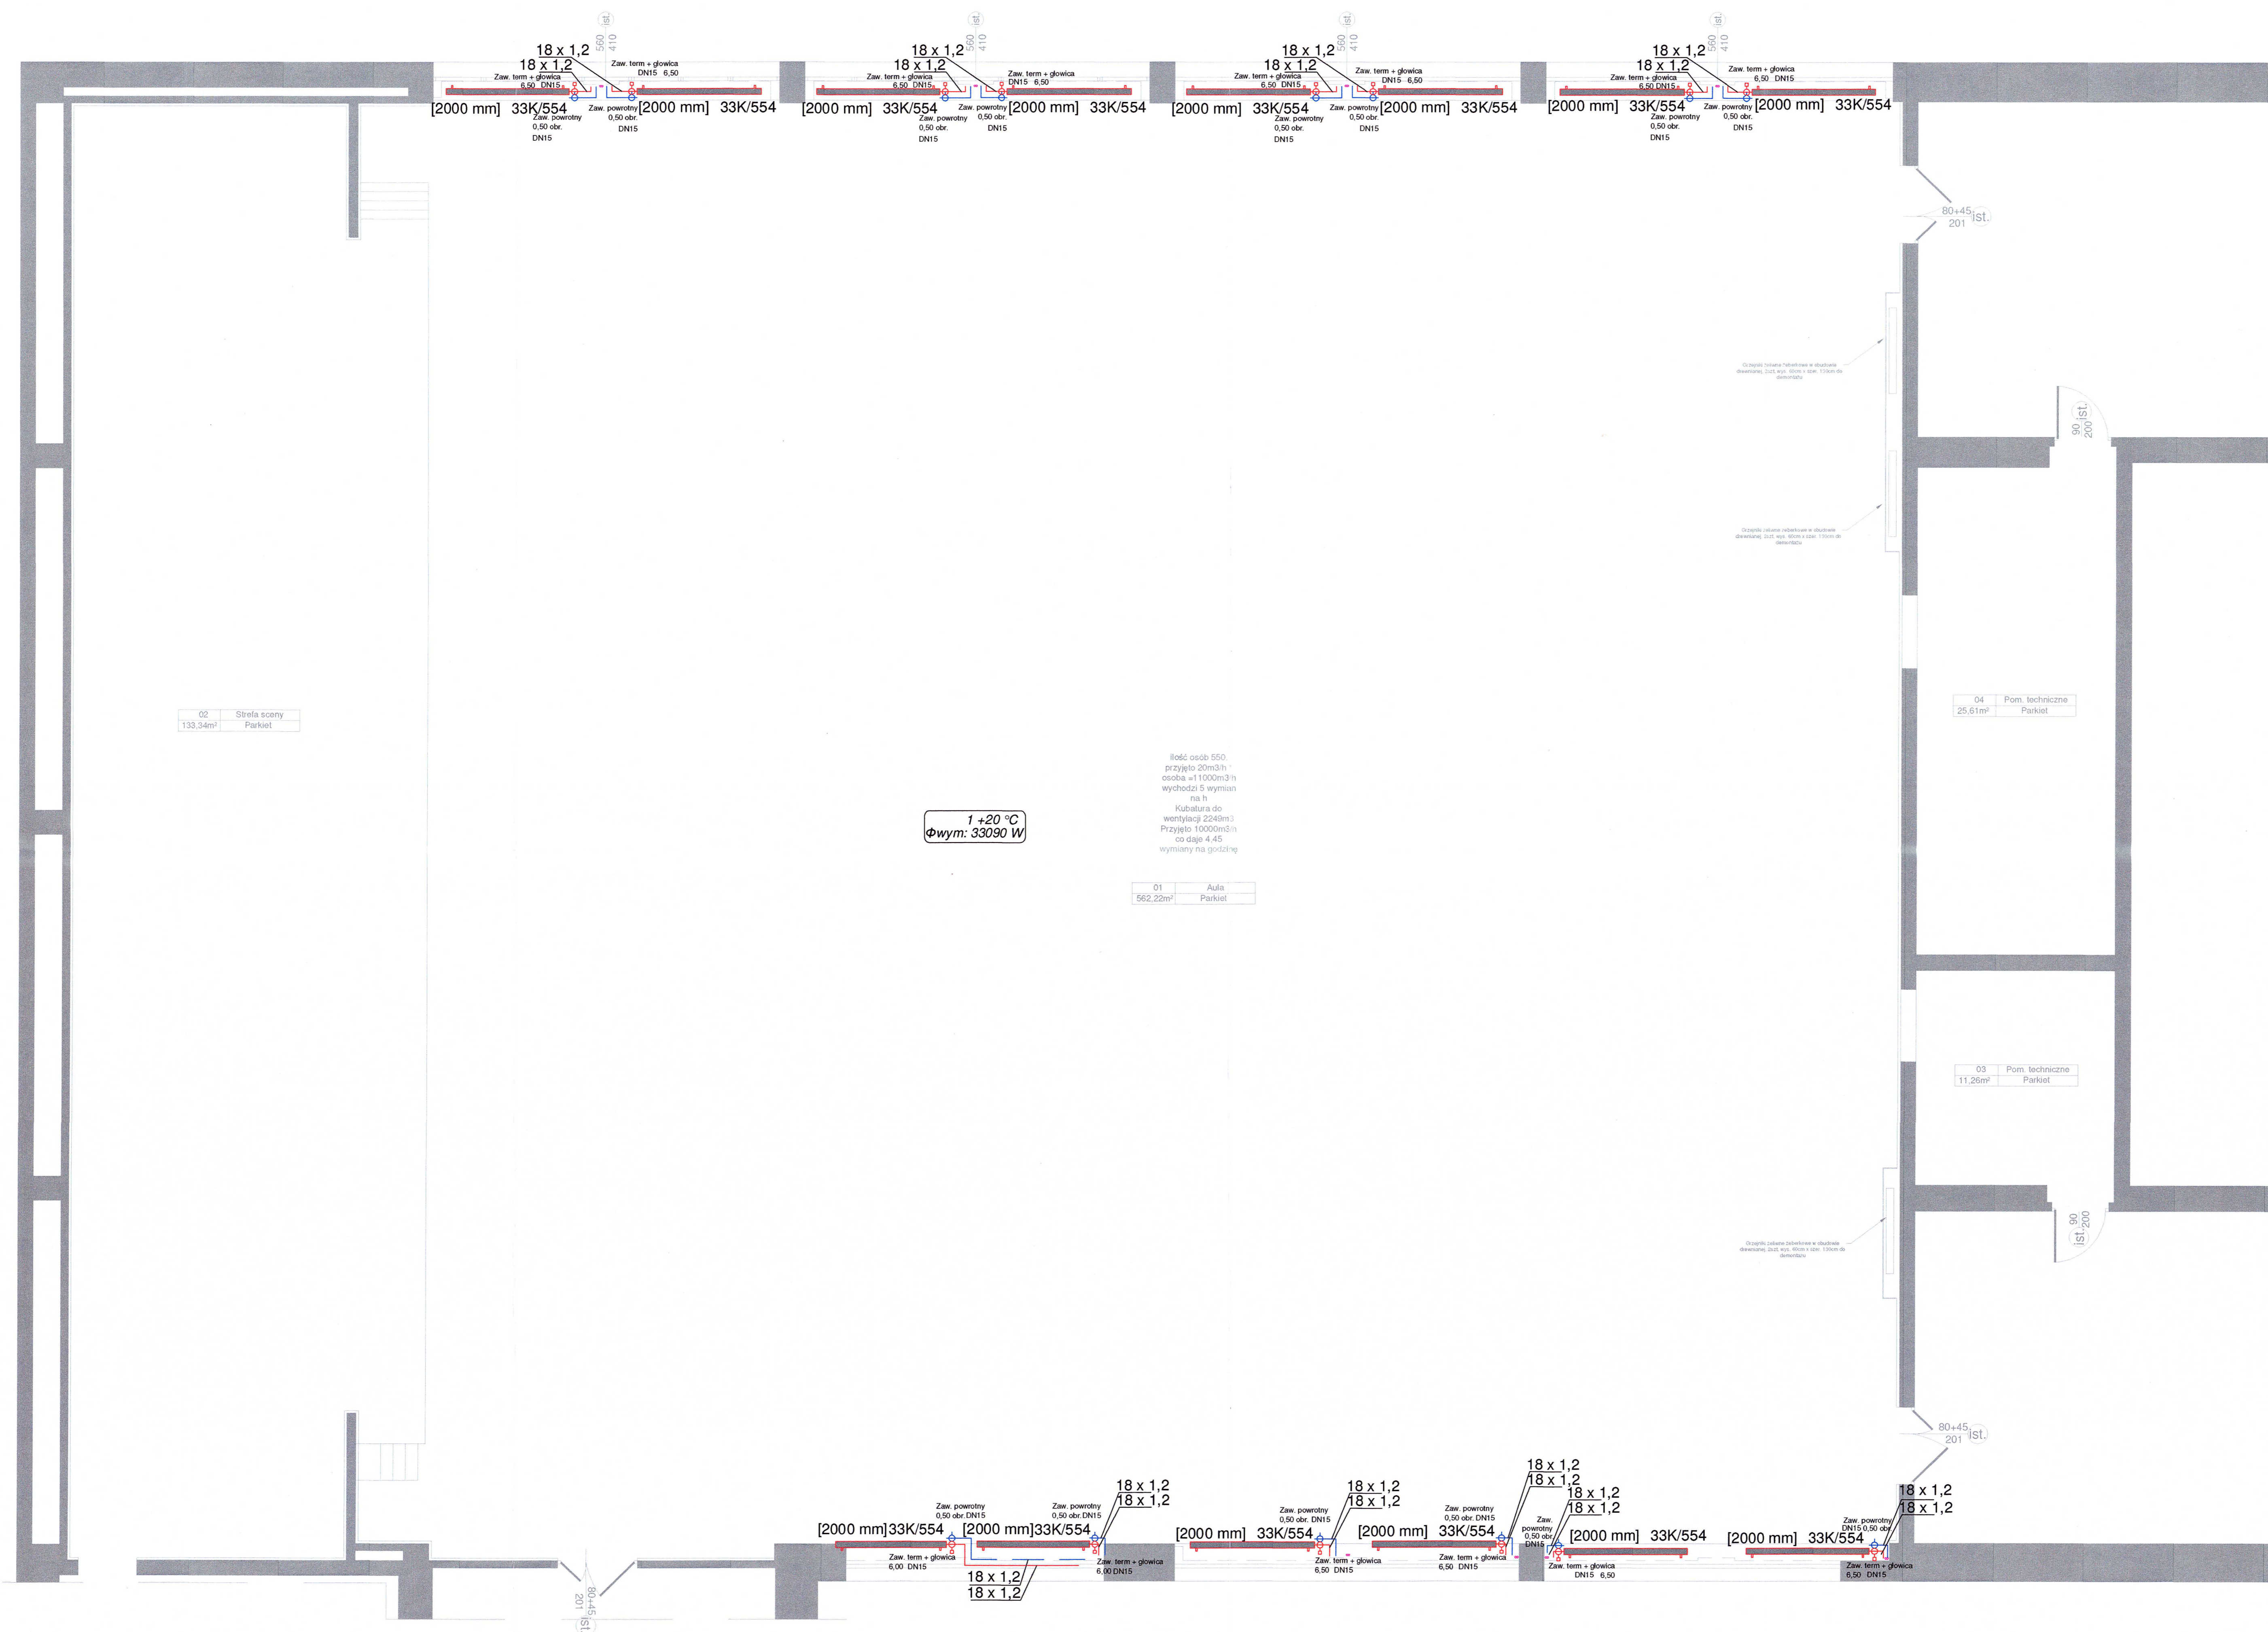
ist. 560 410
18 x 1,2
18 x 1,2
Zaw. term + głowica 6,50 DN15
Zaw. term + głowica DN15 6,50
[2000 mm] 33K/554
Zaw. powrotny 0,50 obr. DN15
Zaw. powrotny 0,50 obr. DN15
[2000 mm] 33K/554

ist. 560 410
18 x 1,2
18 x 1,2
Zaw. term + głowica 6,50 DN15
Zaw. term + głowica DN15 6,50
[2000 mm] 33K/554
Zaw. powrotny 0,50 obr. DN15
Zaw. powrotny 0,50 obr. DN15
[2000 mm] 33K/554

ist. 560 410
18 x 1,2
18 x 1,2
Zaw. term + głowica 6,50 DN15
Zaw. term + głowica DN15 6,50
[2000 mm] 33K/554
Zaw. powrotny 0,50 obr. DN15
Zaw. powrotny 0,50 obr. DN15
[2000 mm] 33K/554

ist. 560 410
18 x 1,2
18 x 1,2
Zaw. term + głowica 6,50 DN15
Zaw. term + głowica 6,50 DN15
[2000 mm] 33K/554
Zaw. powrotny 0,50 obr. DN15
Zaw. powrotny 0,50 obr. DN15
[2000 mm] 33K/554

80+45 ist. 201

90 ist. 200

| 02 | Strefa sceny |
|---|---|
| 133,34m² | Parkiet |

1 +20 °C
Φwym: 33090 W

Ilość osób 550 przyjęto 20m3/h osoba =11000m3/h wychodzi 5 wymian na h Kubatura do wentylacji 2249m3 Przyjęto 10000m3/h co daje 4.45 wymiany na godzinę

| 01 | Aula |
|---|---|
| 562,22m² | Parkiet |

| 04 | Pom. techniczne |
|---|---|
| 25,61m² | Parkiet |

| 03 | Pom. techniczne |
|---|---|
| 11,26m² | Parkiet |

90 ist. 200

80+45 ist. 201

Zaw. powrotny 0,50 obr. DN15
Zaw. powrotny 0,50 obr. DN15
18 x 1,2
18 x 1,2
[2000 mm] 33K/554
[2000 mm] 33K/554
Zaw. term + głowica 6,00 DN15
Zaw. term + głowica 6,00 DN15
18 x 1,2
18 x 1,2

80+45 201 ist.

18 x 1,2
18 x 1,2
Zaw. powrotny 0,50 obr. DN15
Zaw. powrotny 0,50 obr. DN15
[2000 mm] 33K/554
[2000 mm] 33K/554
Zaw. term + głowica 6,50 DN15
Zaw. term + głowica 6,50 DN15

18 x 1,2
18 x 1,2
18 x 1,2
18 x 1,2
Zaw. powrotny 0,50 obr. DN15
[2000 mm] 33K/554
Zaw. term + głowica DN15 6,50

[2000 mm] 33K/554
18 x 1,2
18 x 1,2
Zaw. powrotny DN15 0,50 obr.
Zaw. term + głowica 6,50 DN15